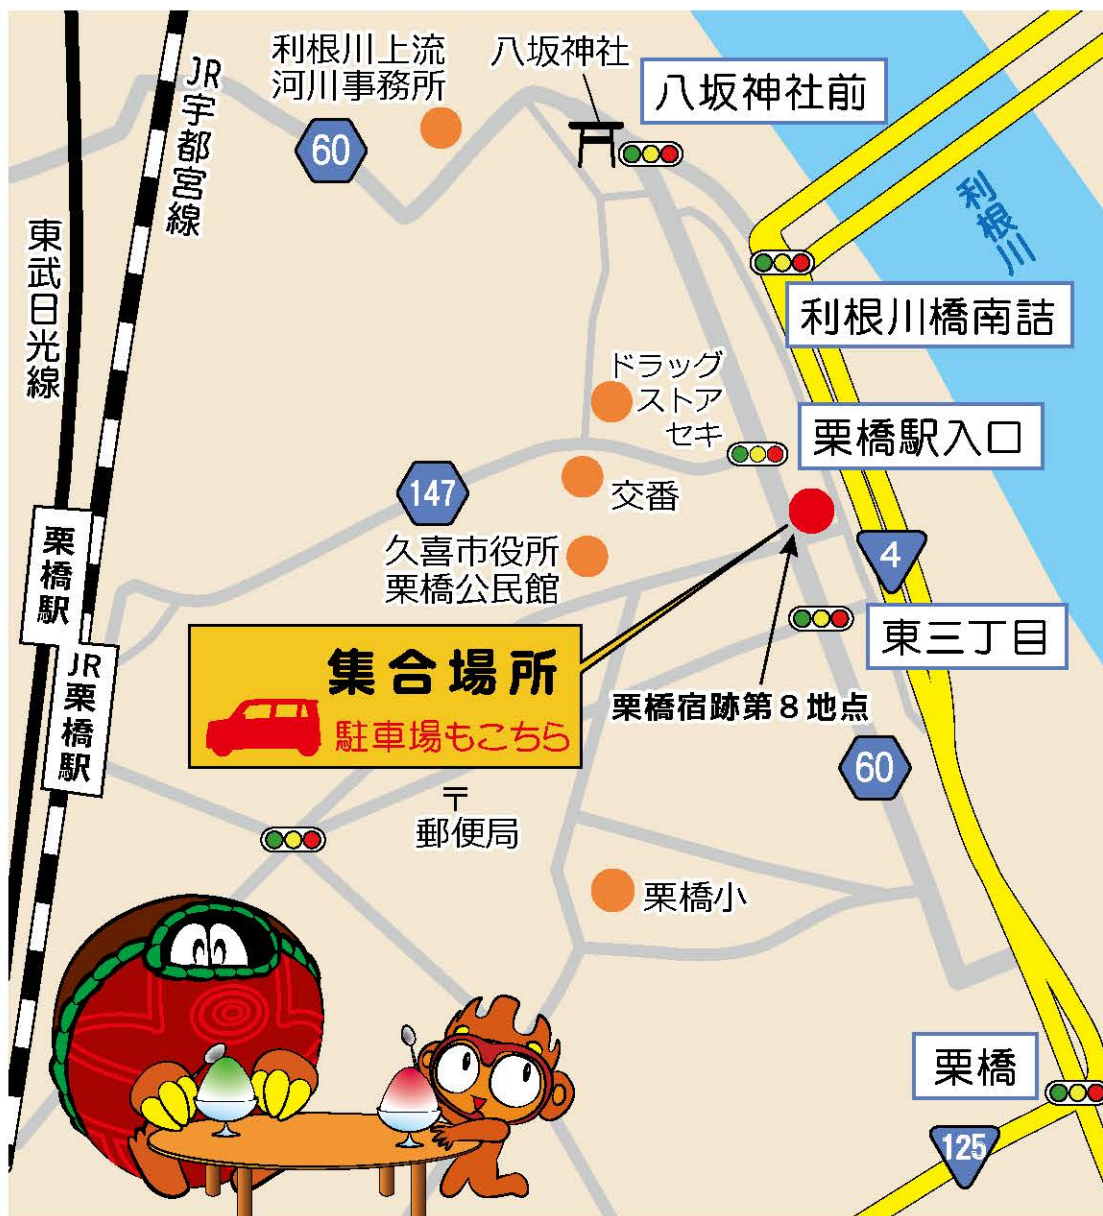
JR宇都宮線

東武日光線

利根川上流河川事務所

八坂神社

八坂神社前

60

利根川

利根川橋南詰

ドラッグストアセキ

栗橋駅入口

147

交番

久喜市役所栗橋公民館

4

栗橋駅

JR栗橋駅

集合場所

駐車場もこちら

東三丁目

栗橋宿跡第８地点

60

〒
郵便局

栗橋小

栗橋

125